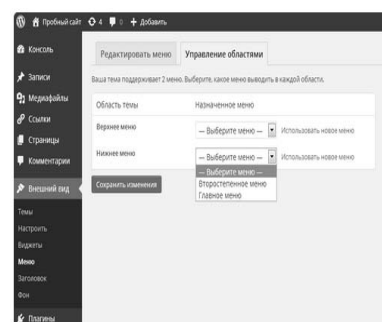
Пробный сайт 4 0 + Добавить

Консоль

Записи

Медиафайлы

Ссылки

Страницы

Комментарии

Внешний вид

Темы

Настроить

Виджеты

Меню

Заголовок

Фон

Плагины

Редактировать меню | Управление областями

Ваша тема поддерживает 2 меню. Выберите, какое меню выводить в каждой области.

| Область темы | Назначенное меню |
|---|---|
| Верхнее меню | — Выберите меню — Использовать новое меню |
| Нижнее меню | — Выберите меню — Использовать новое меню |

— Выберите меню —
Второстепенное меню
Главное меню

Сохранить изменения